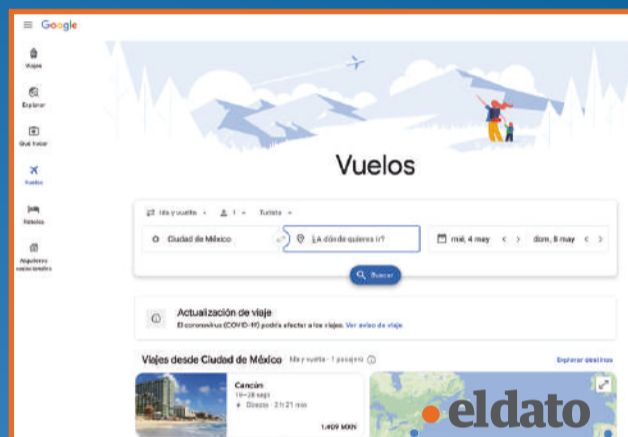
Google

Viajes

Explorar

Qué hacer

Vuelos

Hoteles

Alquileres vacacionales

Vuelos

Ida y vuelta 1 Turista

Ciudad de México

¿A dónde quieres ir?

mié, 4 may

dom, 8 may

Buscar

Actualización de viaje

El coronavirus (COVID-19) podría afectar a tus viajes. Ver aviso de viaje

Viajes desde Ciudad de México Ida y vuelta · 1 pasajero

Explorar destinos

Cancún

19–28 sept

Directo · 2 h 21 min

1.409 MXN

eldato